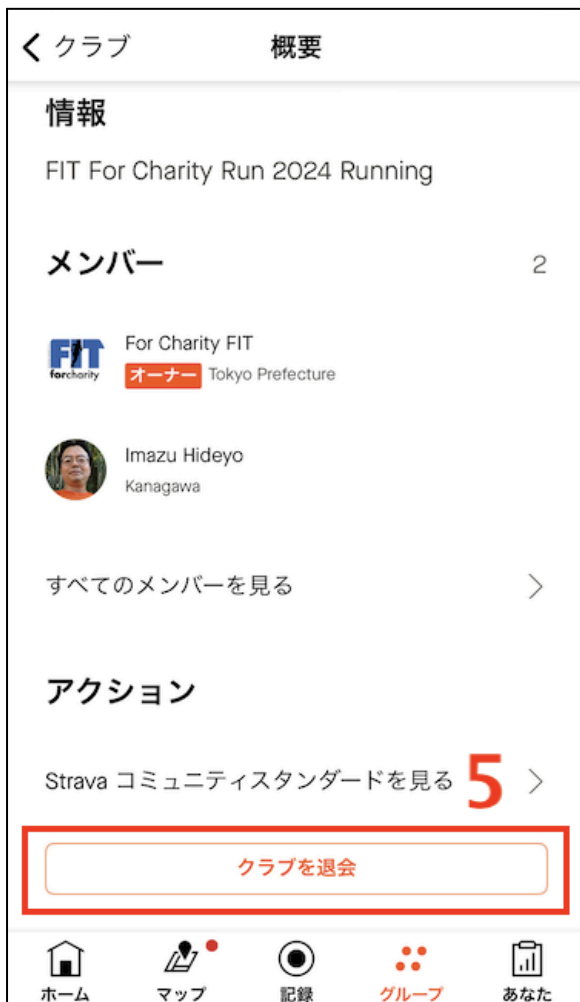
< クラブ 概要

情報

FIT For Charity Run 2024 Running

メンバー 2

FIT forcharity

For Charity FIT
オーナー Tokyo Prefecture

Imazu Hideyo
Kanagawa

すべてのメンバーを見る >

アクション

Strava コミュニティスタンダードを見る 5 >

クラブを退会

ホーム マップ 記録 グループ あなた